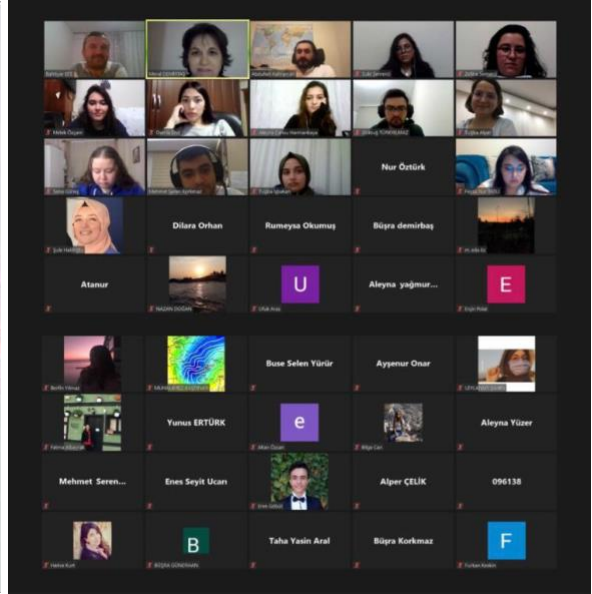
Nur Öztürk

Dilara Orhan

Rumeysa Okumuş

Büşra demirbaş

Atanur

U

Aleyna yağmur...

E

Buse Selen Yürür

Ayşenur Onar

Yunus ERTÜRK

e

Aleyna Yüzer

Mehmet Seren...

Enes Seyit Ucan

Alper ÇELİK

096138

B

Taha Yasin Aral

Büşra Korkmaz

F